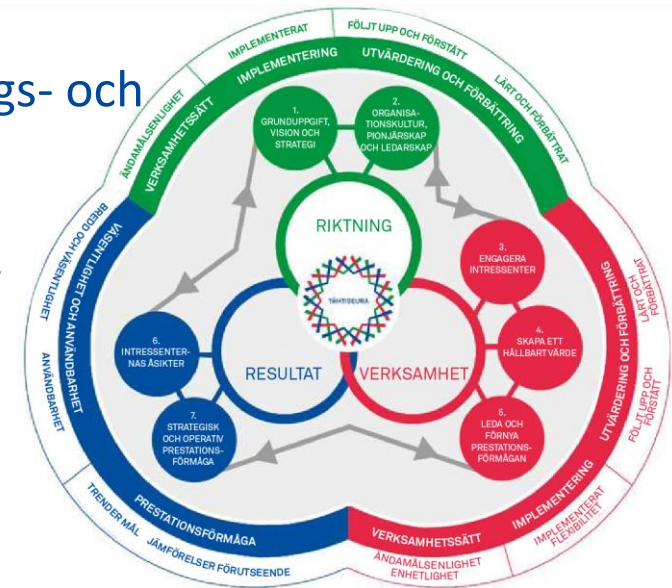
gs- och

IMPLEMENTERAT
FÖLJT UPP OCH FÖRSTÅTT
ÄNDAMÅLSENLIGHET
IMPLEMENTERING
UTVÄRDERING OCH FÖRBÄTTRING
LÄRT OCH FÖRBÄTTRAT
VERKSAMHETSSÄTT

1. GRUNDUPPGIFT, VISION OCH STRATEGI

2. ORGANISATIONSKULTUR, PIONJÄRSKAP OCH LEDARSKAP

RIKTNING

3. ENGAGERA INTRESSENTER

4. SKAPA ETT HÅLLBART VÄRDE

5. LEDA OCH FÖRNYA PRESTATIONSFÖRMÅGAN

TÄHTISEURA

6. INTRESSENTERNAS ÅSIKTER

7. STRATEGISK OCH OPERATIV PRESTATIONSFÖRMÅGA

RESULTAT

VERKSAMHET

BREDD OCH VÄSENTLIGHET
VÄSENTLIGHET OCH ANVÄNDBARHET
ANVÄNDBARHET

UTVÄRDERING OCH FÖRBÄTTRING
LÄRT OCH FÖRBÄTTRAT
FÖLJT UPP OCH FÖRSTÅTT

PRESTATIONSFÖRMÅGA
TRENDER MÅL
JÄMFÖRELSER FÖRUTSEENDE

VERKSAMHETSSÄTT
ÄNDAMÅLSENLIGHET
ENHETLIGHET
IMPLEMENTERING
IMPLEMENTERAT
FLEXIBILITET